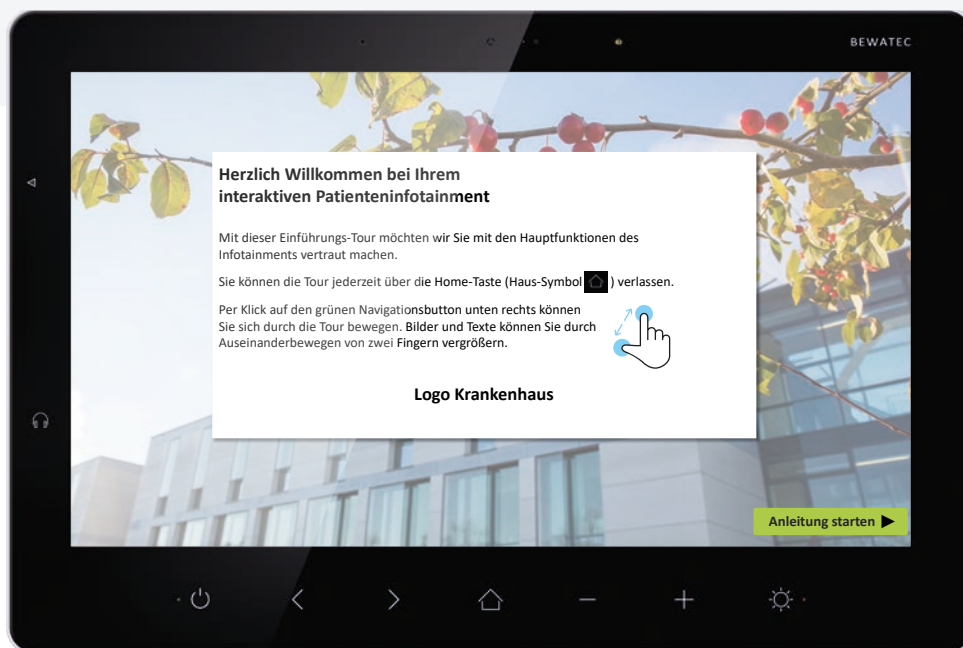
BEWATEC

Herzlich Willkommen bei Ihrem interaktiven Patienteninfotainment

Mit dieser Einführungs-Tour möchten wir Sie mit den Hauptfunktionen des Infotainments vertraut machen.

Sie können die Tour jederzeit über die Home-Taste (Haus-Symbol ) verlassen.

Per Klick auf den grünen Navigationsbutton unten rechts können Sie sich durch die Tour bewegen. Bilder und Texte können Sie durch Auseinanderbewegen von zwei Fingern vergrößern.

Logo Krankenhaus

Anleitung starten ▶